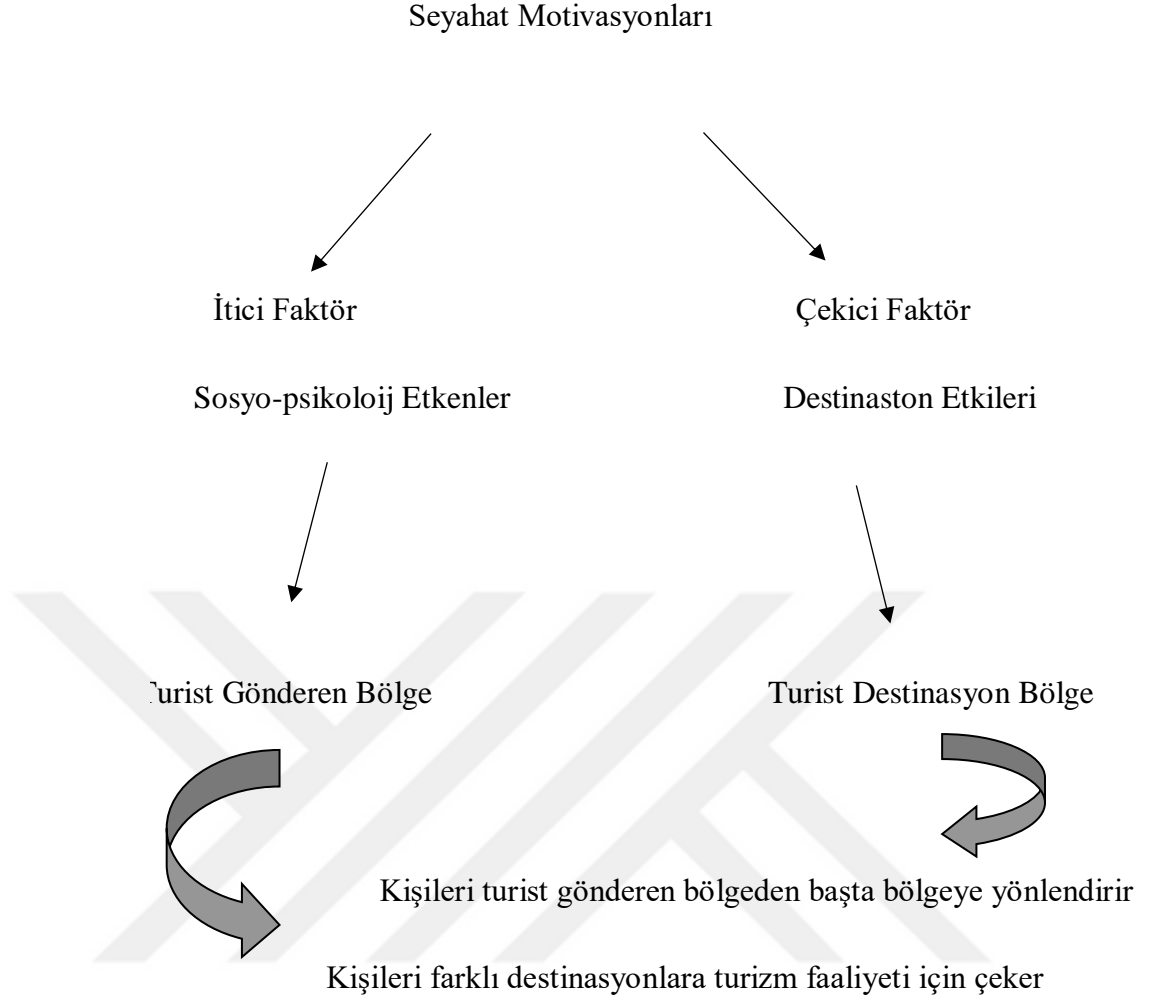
Seyahat Motivasyonları

İtici Faktör

Çekici Faktör

Sosyo-psikoloij Etkenler

Destinaston Etkileri

'urist Gönderen Bölge

Turist Destinasyon Bölge

Kişileri turist gönderen bölgeden başta bölgeye yönlendirir

Kişileri farklı destinasyonlara turizm faaliyeti için çeker